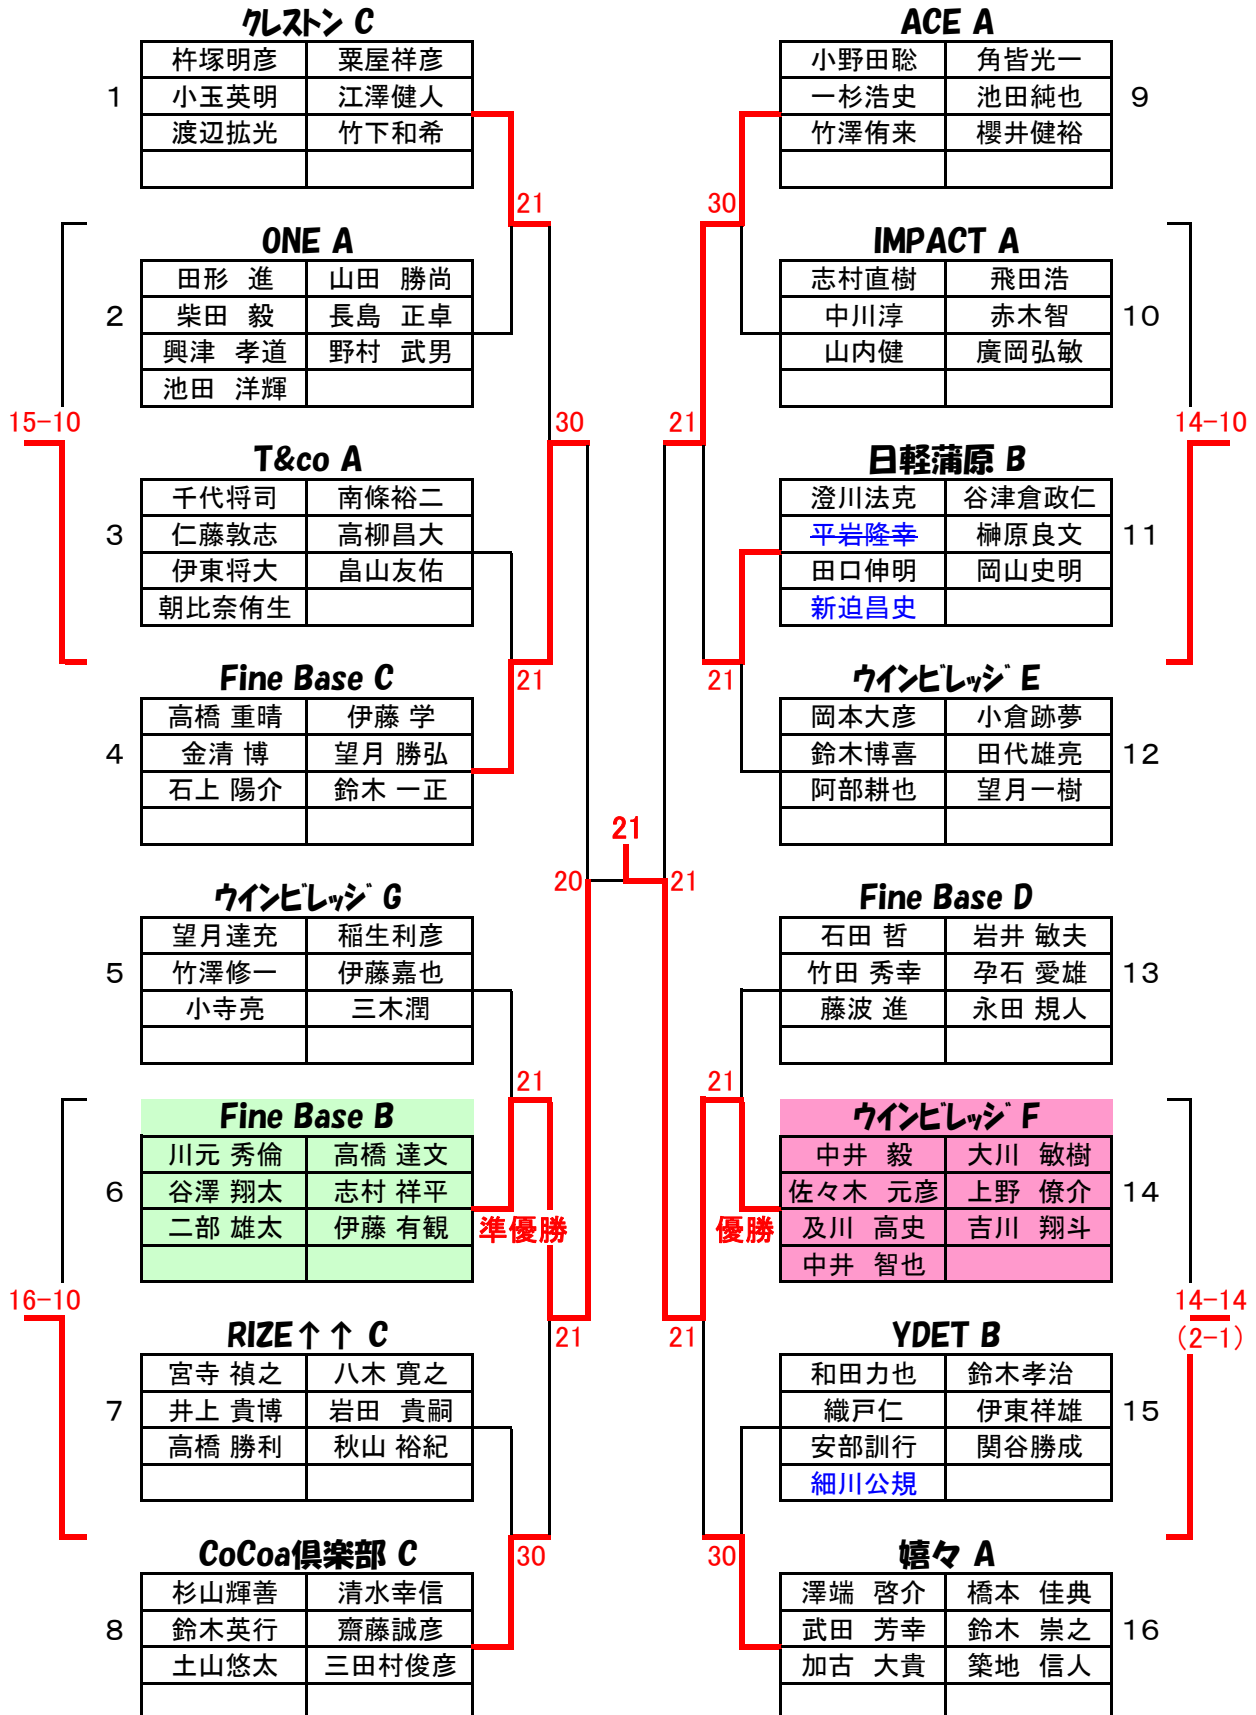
クレストン C

| | |
|---|---|
| 杵塚明彦 | 粟屋祥彦 |
| 小玉英明 | 江澤健人 |
| 渡辺拡光 | 竹下和希 |
| | |

1

ONE A

| | |
|---|---|
| 田形　進 | 山田　勝尚 |
| 柴田　毅 | 長島　正卓 |
| 興津　孝道 | 野村　武男 |
| 池田　洋輝 | |

2

T&co A

| | |
|---|---|
| 千代将司 | 南條裕二 |
| 仁藤敦志 | 高柳昌大 |
| 伊東将大 | 畠山友佑 |
| 朝比奈侑生 | |

3

Fine Base C

| | |
|---|---|
| 高橋 重晴 | 伊藤 学 |
| 金清 博 | 望月 勝弘 |
| 石上 陽介 | 鈴木 一正 |
| | |

4

ウインビレッジ G

| | |
|---|---|
| 望月達充 | 稲生利彦 |
| 竹澤修一 | 伊藤嘉也 |
| 小寺亮 | 三木潤 |
| | |

5

Fine Base B

| | |
|---|---|
| 川元 秀倫 | 高橋 達文 |
| 谷澤 翔太 | 志村 祥平 |
| 二部 雄太 | 伊藤 有観 |
| | |

6

RIZE↑↑ C

| | |
|---|---|
| 宮寺 禎之 | 八木 寛之 |
| 井上 貴博 | 岩田　貴嗣 |
| 高橋 勝利 | 秋山 裕紀 |
| | |

7

CoCoa倶楽部 C

| | |
|---|---|
| 杉山輝善 | 清水幸信 |
| 鈴木英行 | 齋藤誠彦 |
| 土山悠太 | 三田村俊彦 |
| | |

8

ACE A

| | |
|---|---|
| 小野田聡 | 角皆光一 |
| 一杉浩史 | 池田純也 |
| 竹澤侑来 | 櫻井健裕 |
| | |

9

IMPACT A

| | |
|---|---|
| 志村直樹 | 飛田浩 |
| 中川淳 | 赤木智 |
| 山内健 | 廣岡弘敏 |
| | |

10

日軽蒲原 B

| | |
|---|---|
| 澄川法克 | 谷津倉政仁 |
| 平岩隆幸 | 榊原良文 |
| 田口伸明 | 岡山史明 |
| 新迫昌史 | |

11

ウインビレッジ E

| | |
|---|---|
| 岡本大彦 | 小倉跡夢 |
| 鈴木博喜 | 田代雄亮 |
| 阿部耕也 | 望月一樹 |
| | |

12

Fine Base D

| | |
|---|---|
| 石田 哲 | 岩井 敏夫 |
| 竹田 秀幸 | 孕石 愛雄 |
| 藤波 進 | 永田 規人 |
| | |

13

ウインビレッジ F

| | |
|---|---|
| 中井　毅 | 大川　敏樹 |
| 佐々木　元彦 | 上野　僚介 |
| 及川　高史 | 吉川　翔斗 |
| 中井　智也 | |

14

YDET B

| | |
|---|---|
| 和田力也 | 鈴木孝治 |
| 織戸仁 | 伊東祥雄 |
| 安部訓行 | 関谷勝成 |
| 細川公規 | |

15

嬉々 A

| | |
|---|---|
| 澤端　啓介 | 橋本　佳典 |
| 武田　芳幸 | 鈴木　崇之 |
| 加古　大貴 | 築地　信人 |

16

21 30 21 21 20 21 30 21 15-10 16-10 30 21 21 21 21 21 30 14-10 14-14 (2-1) 21 準優勝 優勝